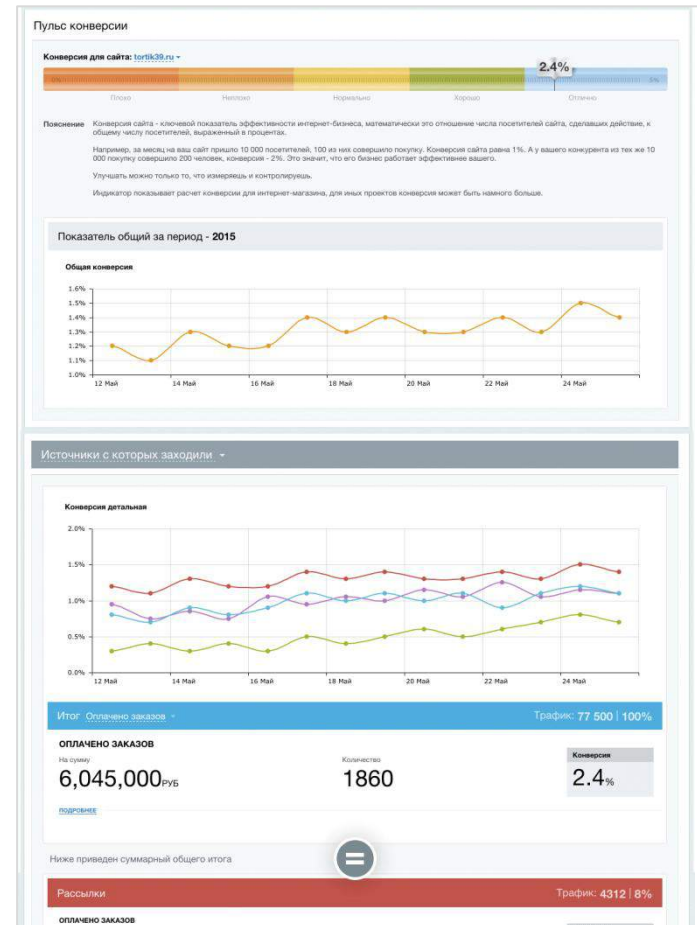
Пульс конверсии

Конверсия для сайта: tortik39.ru

2.4%

0% 5%

Плохо Неплохо Нормально Хорошо Отлично

Пояснение Конверсия сайта - ключевой показатель эффективности интернет-бизнеса, математически это отношение числа посетителей сайта, сделавших действие, к общему числу посетителей, выраженный в процентах.

Например, за месяц на ваш сайт пришло 10 000 посетителей, 100 из них совершило покупку. Конверсия сайта равна 1%. А у вашего конкурента из тех же 10 000 покупку совершило 200 человек, конверсия - 2%. Это значит, что его бизнес работает эффективнее вашего.

Улучшать можно только то, что измеряешь и контролируешь.

Индикатор показывает расчет конверсии для интернет-магазина, для иных проектов конверсия может быть намного больше.

Показатель общий за период - 2015

Общая конверсия

1.6%
1.5%
1.4%
1.3%
1.2%
1.1%
1.0%

12 Май 14 Май 16 Май 18 Май 20 Май 22 Май 24 Май

Источники с которых заходили

Конверсия детальная

2.0%
1.5%
1.0%
0.5%
0.0%

12 Май 14 Май 16 Май 18 Май 20 Май 22 Май 24 Май

Итог Оплачено заказов Трафик: 77 500 | 100%

ОПЛАЧЕНО ЗАКАЗОВ

На сумму
6,045,000РУБ

Количество
1860

Конверсия
2.4%

ПОДРОБНЕЕ

Ниже приведен суммарный общего итога

=

Рассылки Трафик: 4312 | 8%

ОПЛАЧЕНО ЗАКАЗОВ